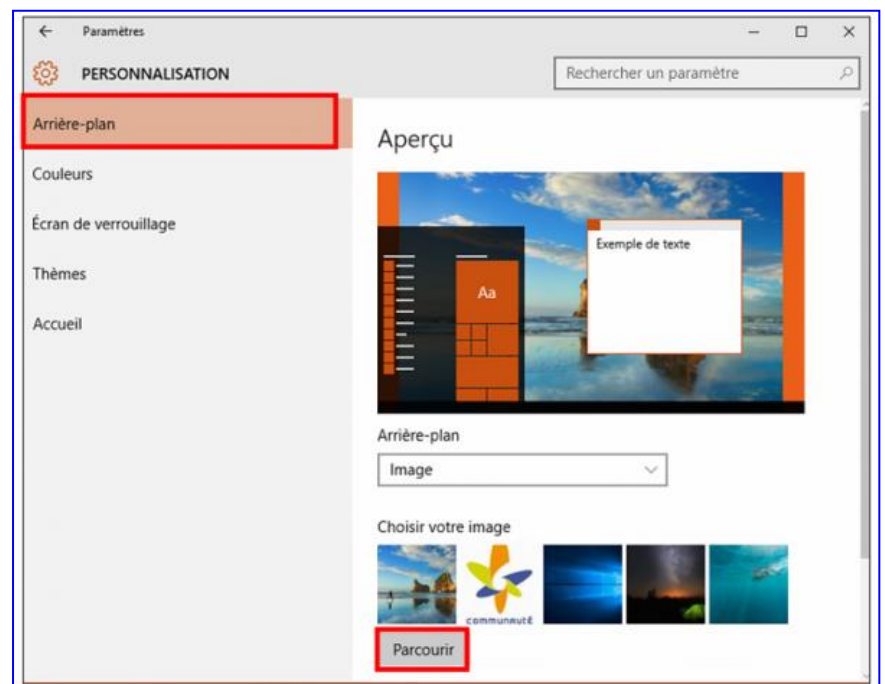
← Paramètres

PERSONNALISATION

Rechercher un paramètre

Arrière-plan

Couleurs

Écran de verrouillage

Thèmes

Accueil

Aperçu

Exemple de texte

Aa

Arrière-plan

Image

Choisir votre image

communauté

Parcourir